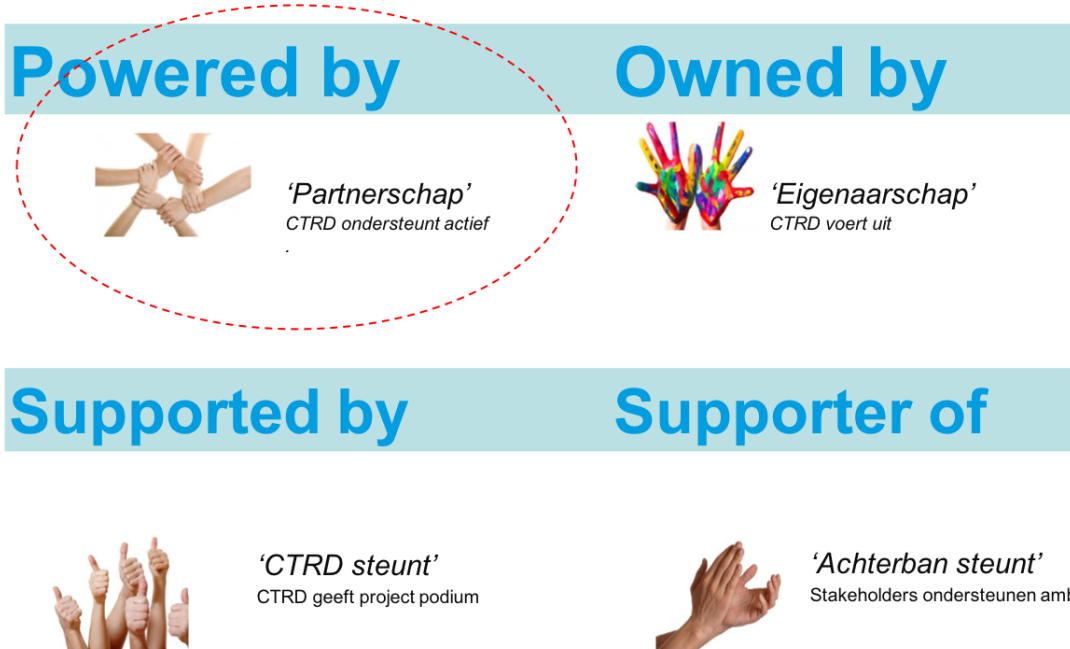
Powered by

'Partnerschap'
CTRD ondersteunt actief
.

Owned by

'Eigenaarschap'
CTRD voert uit

Supported by

'CTRD steunt'
CTRD geeft project podium

Supporter of

'Achterban steunt'
Stakeholders ondersteunen amb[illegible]